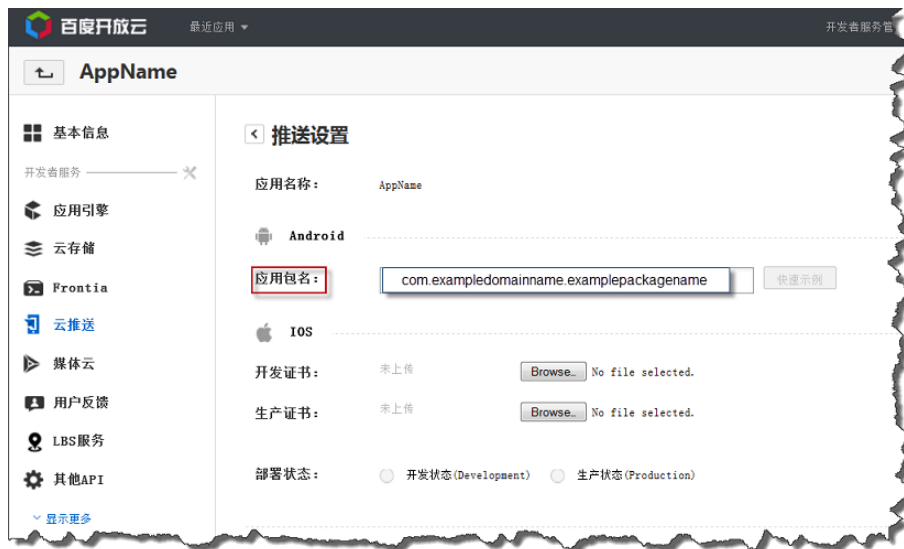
百度开放云 最近应用

开发者服务管

AppName

基本信息

开发者服务

应用引擎

云存储

Frontia

云推送

媒体云

用户反馈

LBS服务

其他API

显示更多

推送设置

应用名称： AppName

Android

应用包名： com.exampledomainname.examplepackagename 快速示例

IOS

开发证书： 未上传 Browse.. No file selected.

生产证书： 未上传 Browse.. No file selected.

部署状态： 开发状态(Development) 生产状态(Production)